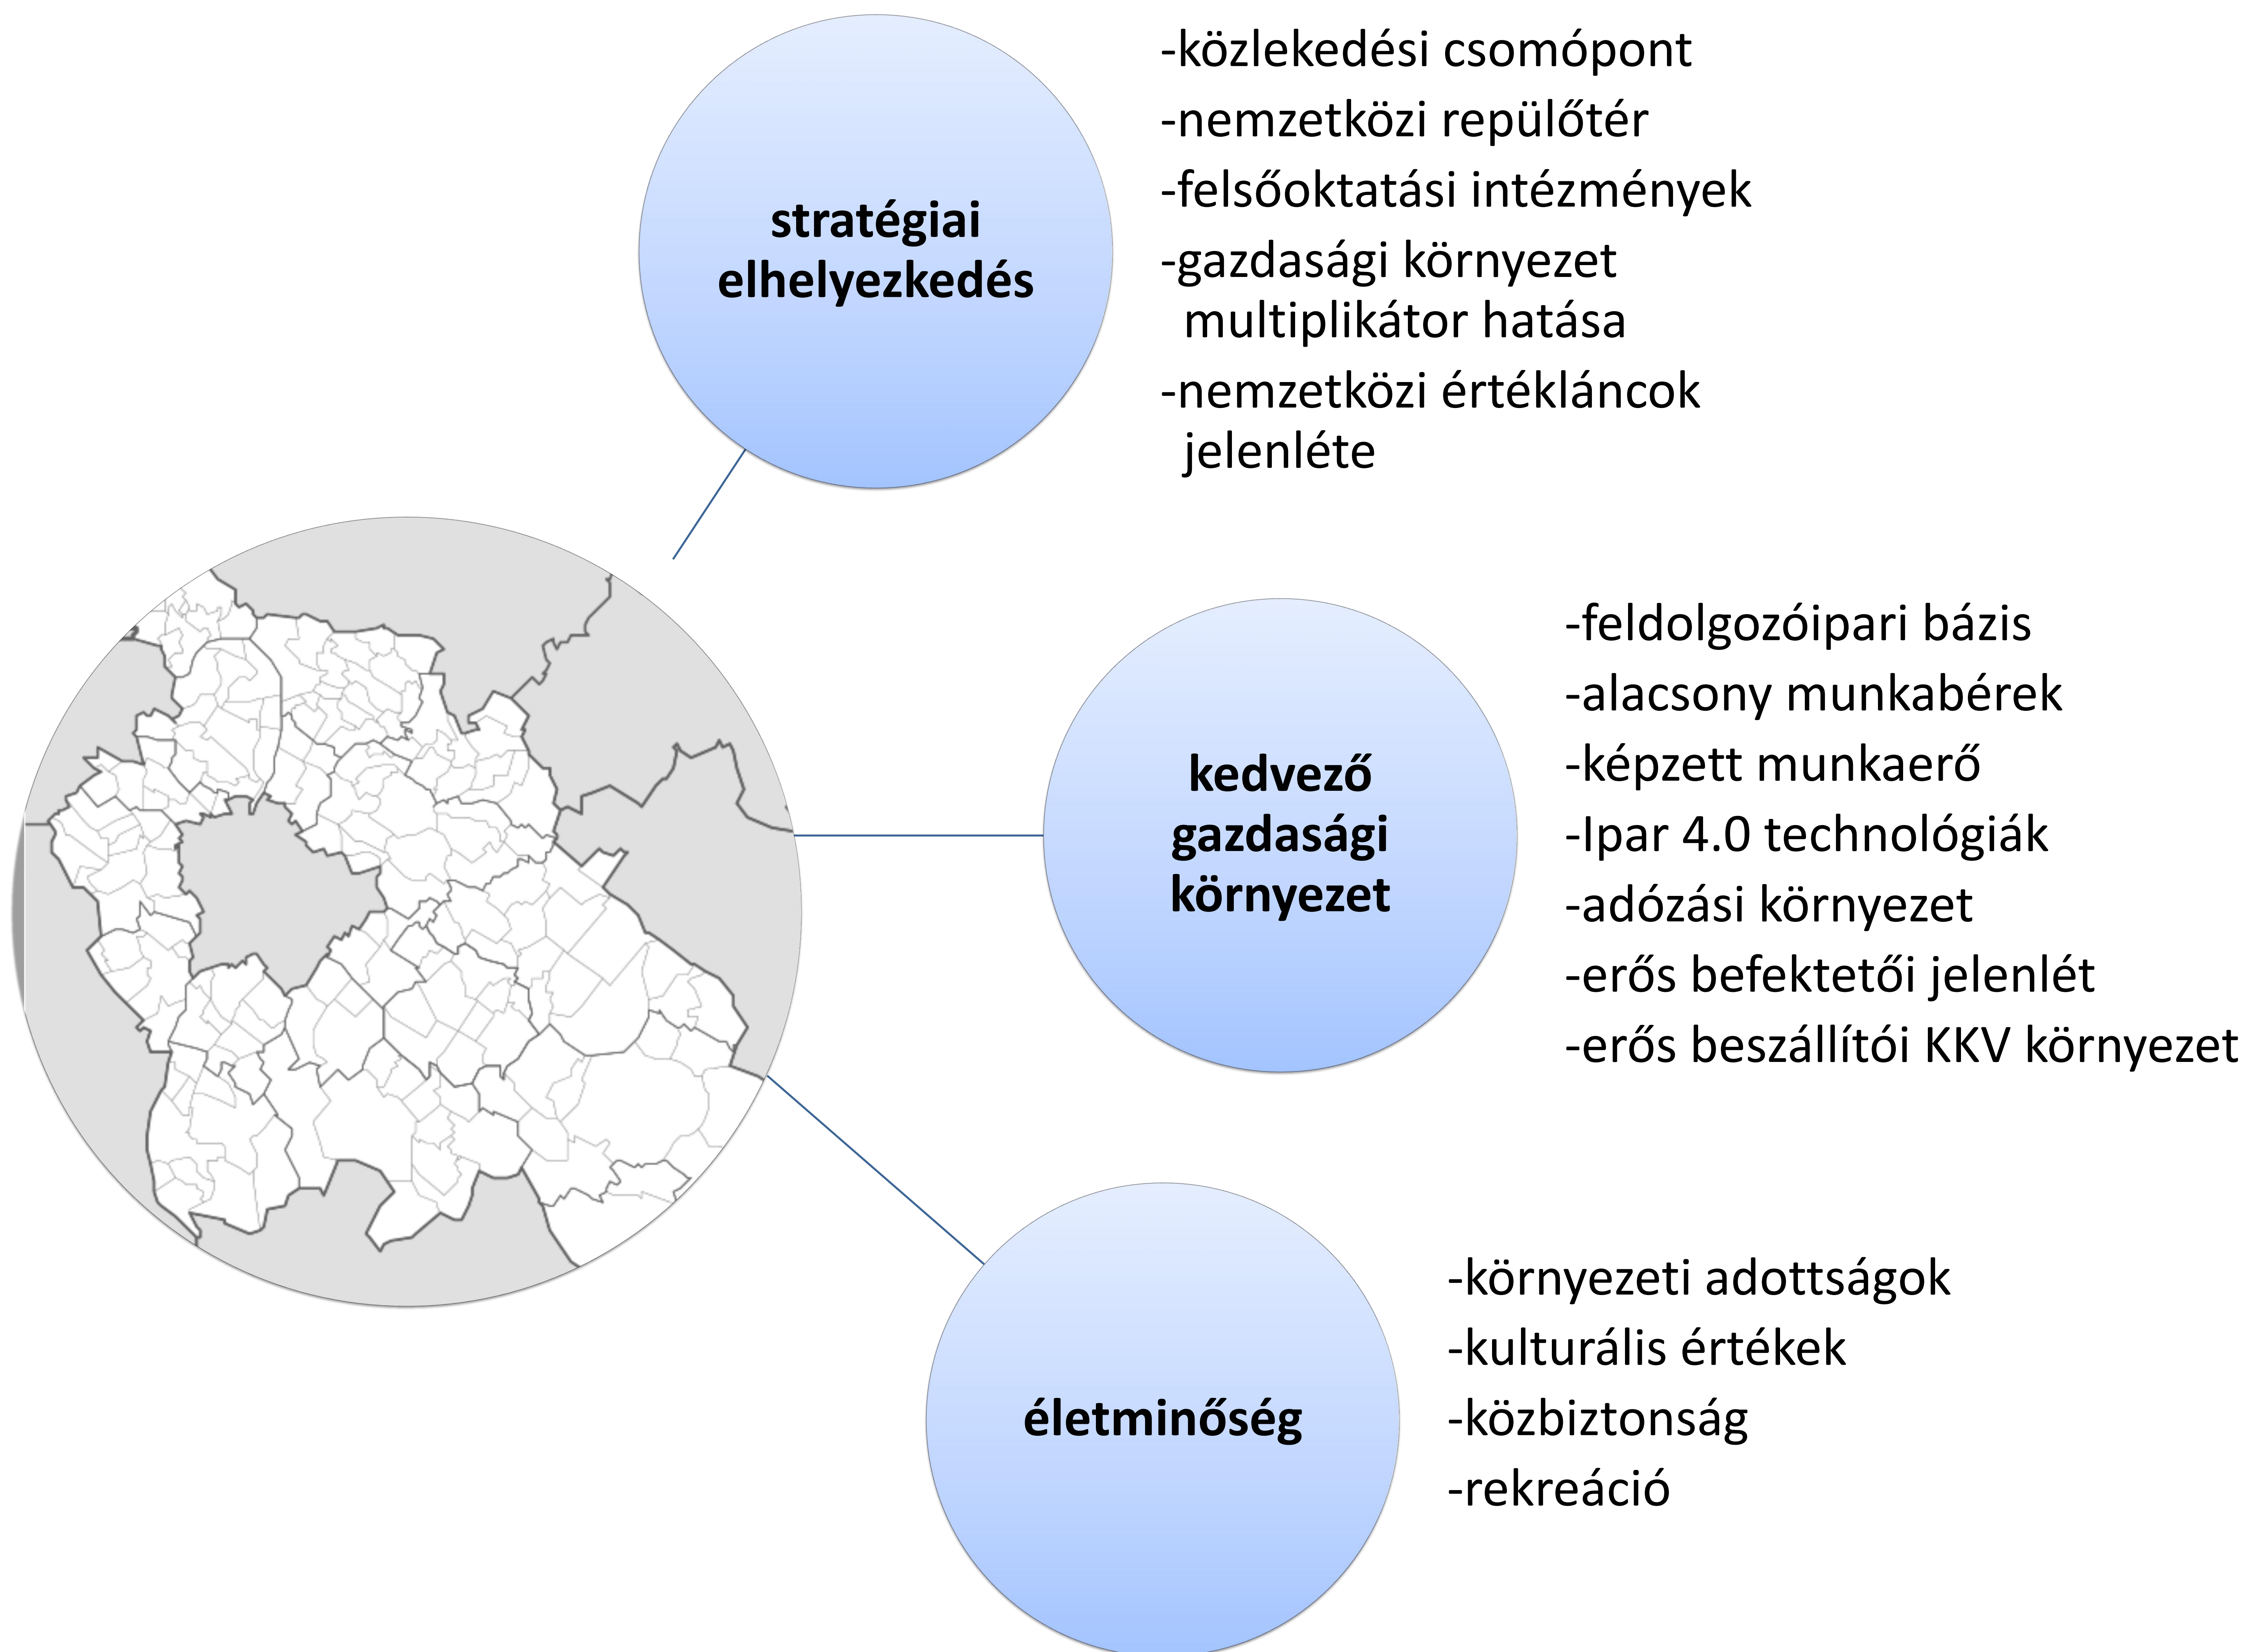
stratégiai elhelyezkedés

-közlekedési csomópont
-nemzetközi repülőtér
-felsőoktatási intézmények
-gazdasági környezet multiplikátor hatása
-nemzetközi értékláncok jelenléte

kedvező gazdasági környezet

-feldolgozóipari bázis
-alacsony munkabérek
-képzett munkaerő
-Ipar 4.0 technológiák
-adózási környezet
-erős befektetői jelenlét
-erős beszállítói KKV környezet

életminőség

-környezeti adottságok
-kulturális értékek
-közbiztonság
-rekreáció